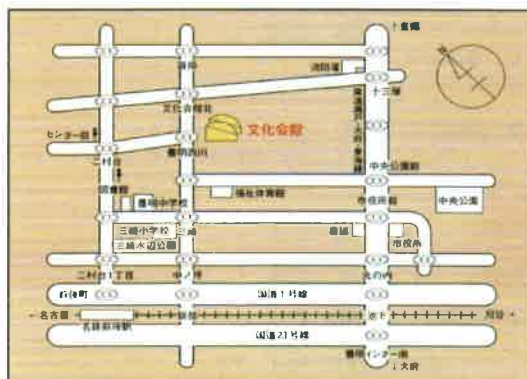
↑豊橋
消防署
十三軒
文化会館北
文化会館
センター前
豊明西川
二村台
中央公園前
豊明中学校
福祉体育館
三崎小学校
三崎
市役所前
中央公園
三崎水辺公園
農協
市役所
二村台1丁目
中ノ村
大の木
前後町
国道1号線
←名古屋
名鉄前後駅
刈谷→
国道23号線
豊明インター南
↓大府